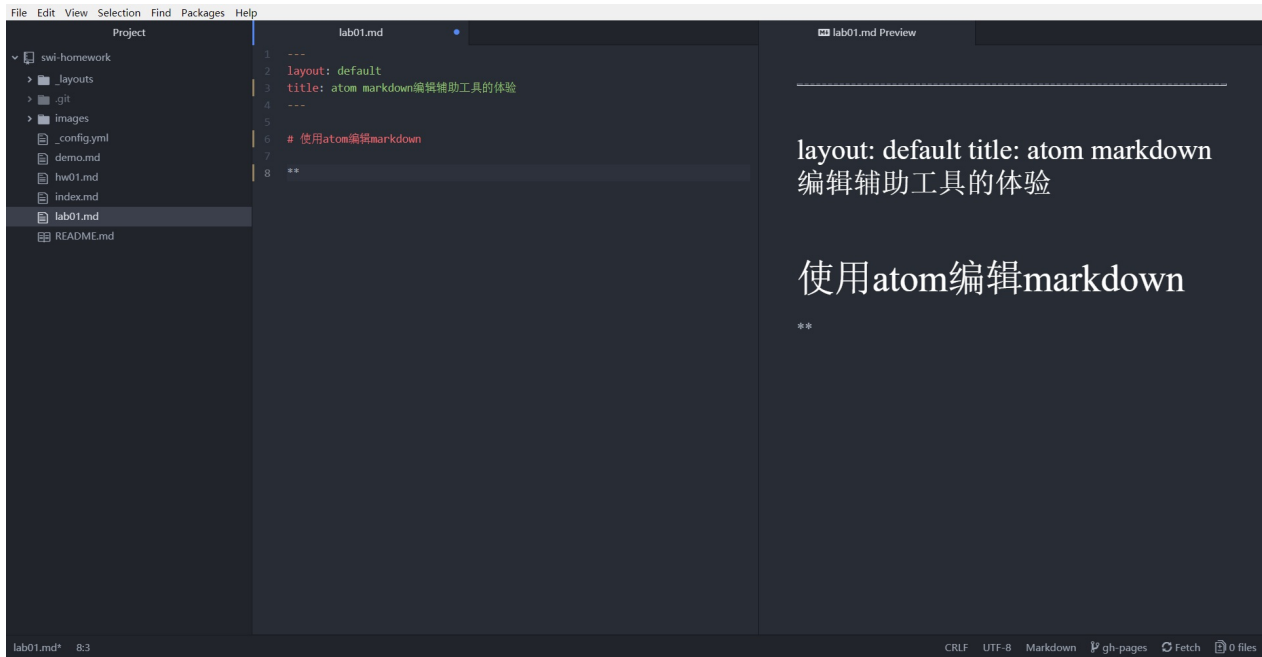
File Edit View Selection Find Packages Help

Project

swi-homework
_layouts
.git
images
_config.yml
demo.md
hw01.md
index.md
lab01.md
README.md

lab01.md

1 ---
2 layout: default
3 title: atom markdown编辑辅助工具的体验
4 ---
5
6 # 使用atom编辑markdown
7
8 **

lab01.md Preview

layout: default title: atom markdown 编辑辅助工具的体验

使用atom编辑markdown

**

lab01.md* 8:3

CRLF UTF-8 Markdown gh-pages Fetch 0 files